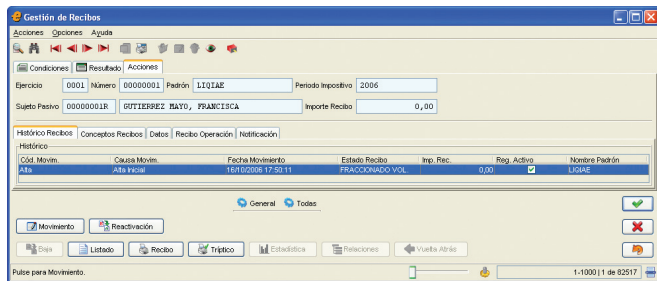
Gestión de Recibos

Acciones Opciones Ayuda

Condiciones Resultado Acciones

Ejercicio 0001 Número 00000001 Padrón LIQIAE Periodo Impositivo 2006

Sujeto Pasivo 00000001R GUTIERREZ MAYO, FRANCISCA Importe Recibo 0,00

Histórico Recibos Conceptos Recibos Datos Recibo Operación Notificación

Histórico

| Cód. Movim. | Causa Movim. | Fecha Movimiento | Estado Recibo | Imp. Rec. | Reg. Activo | Nombre Padrón |
|---|---|---|---|---|---|---|
| Alta | Alta Inicial | 16/10/2006 17:50:11 | FRACCIONADO VOL. | 0,00 | ✓ | LIQIAE |

General Todas

Movimiento Reactivación

Baja Listado Recibo Tríptico Estadística Relaciones Vuelta Atrás

Pulse para Movimiento. 1-1000 | 1 de 82517